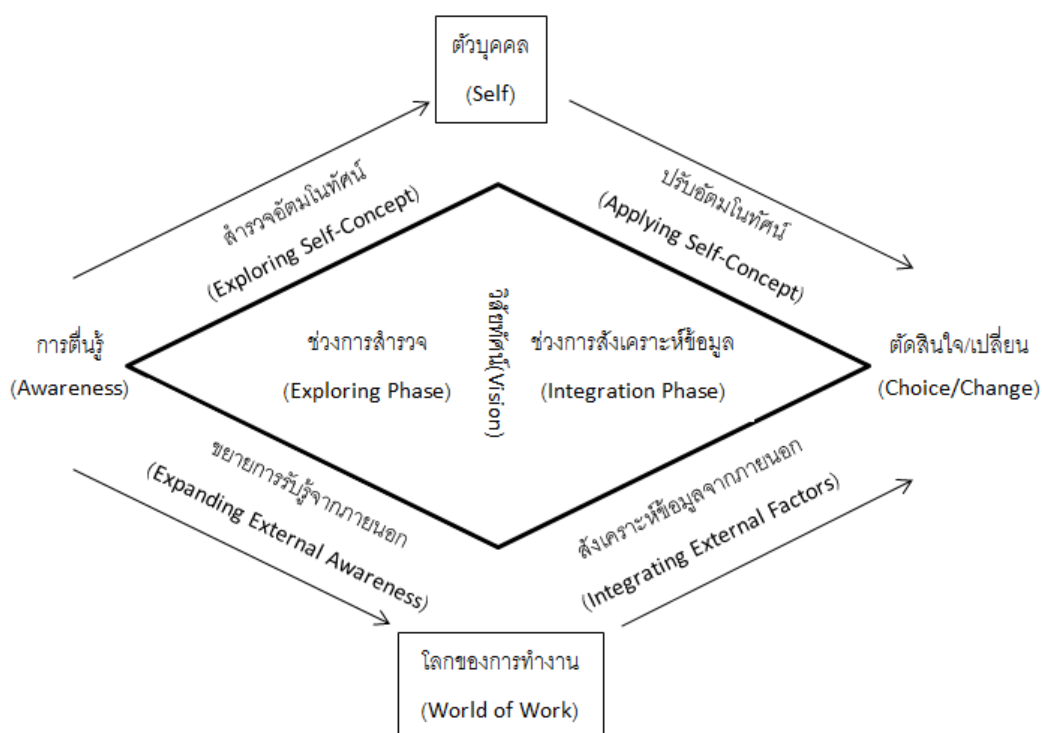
ตัวบุคคล
(Self)

สำรวจอัตมโนทัศน์
(Exploring Self-Concept)

ปรับอัตมโนทัศน์
(Applying Self-Concept)

การตื่นรู้
(Awareness)

ช่วงการสำรวจ
(Exploring Phase)

วิสัยทัศน์(Vision)

ช่วงการสังเคราะห์ข้อมูล
(Integration Phase)

ตัดสินใจ/เปลี่ยน
(Choice/Change)

ขยายการรับรู้จากภายนอก
(Expanding External Awareness)

สังเคราะห์ข้อมูลจากภายนอก
(Integrating External Factors)

โลกของการทำงาน
(World of Work)